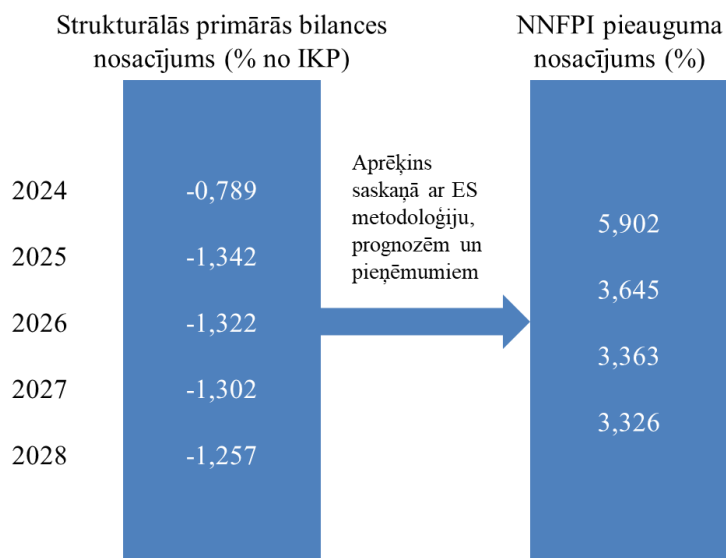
Strukturālās primārās bilances nosacījums (% no IKP)

NNFPI pieauguma nosacījums (%)

2024
2025
2026
2027
2028

-0,789
-1,342
-1,322
-1,302
-1,257

Aprēķins saskaņā ar ES metodoloģiju, prognozēm un pieņēmumiem

5,902
3,645
3,363
3,326